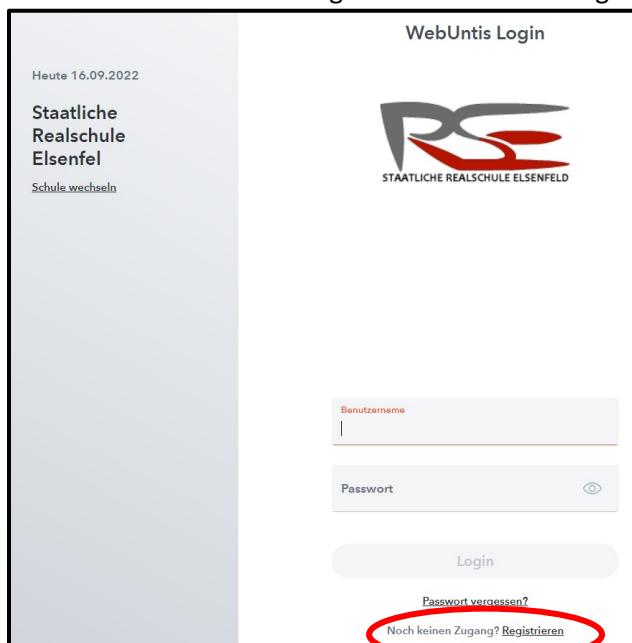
Heute 16.09.2022

Staatliche Realschule Elsenfel

Schule wechseln

WebUntis Login

RSE
STAATLICHE REALSCHULE ELSENFELD

Benutzername

Passwort

Login

Passwort vergessen?

Noch keinen Zugang? Registrieren